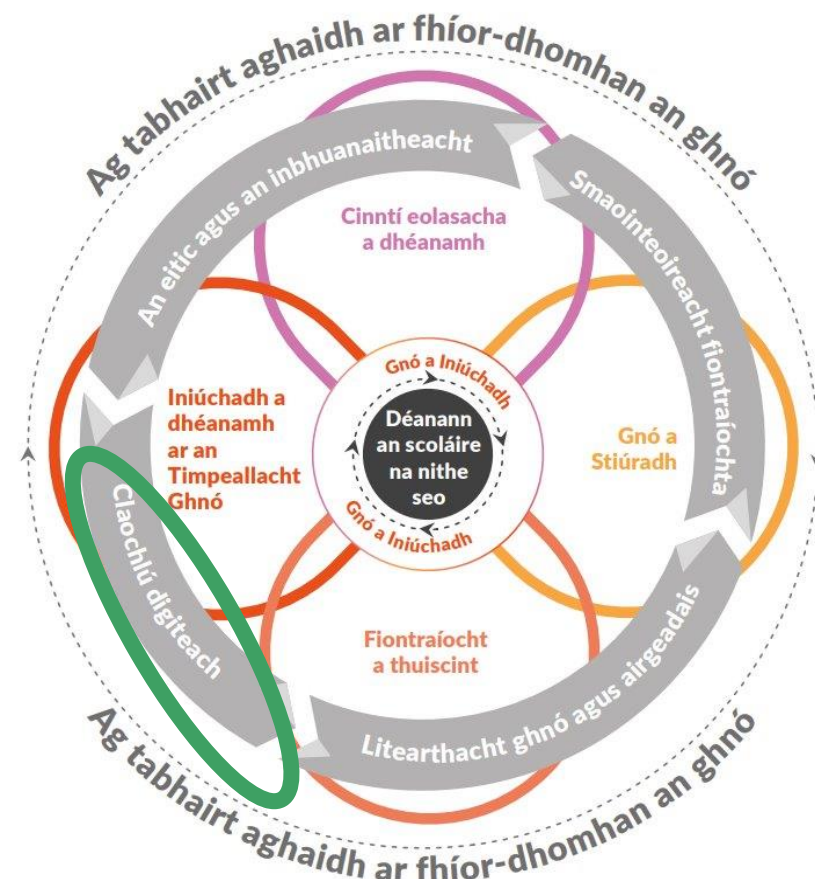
Ag tabhairt aghaidh ar fhíor-dhomhan an ghnó

An eitic agus an inbhuanaitheacht

Smaointeoireacht fiontraíochta

Litearthacht ghnó agus airgeadais

Claochlú digiteach

Cinntí eolasacha a dhéanamh

Iniúchadh a dhéanamh ar an Timpeallacht Ghnó

Gnó a Stiúradh

Fiontraíocht a thuiscint

Gnó a Iniúchadh

Déanann an scoláire na nithe seo

Gnó a Iniúchadh

Ag tabhairt aghaidh ar fhíor-dhomhan an ghnó